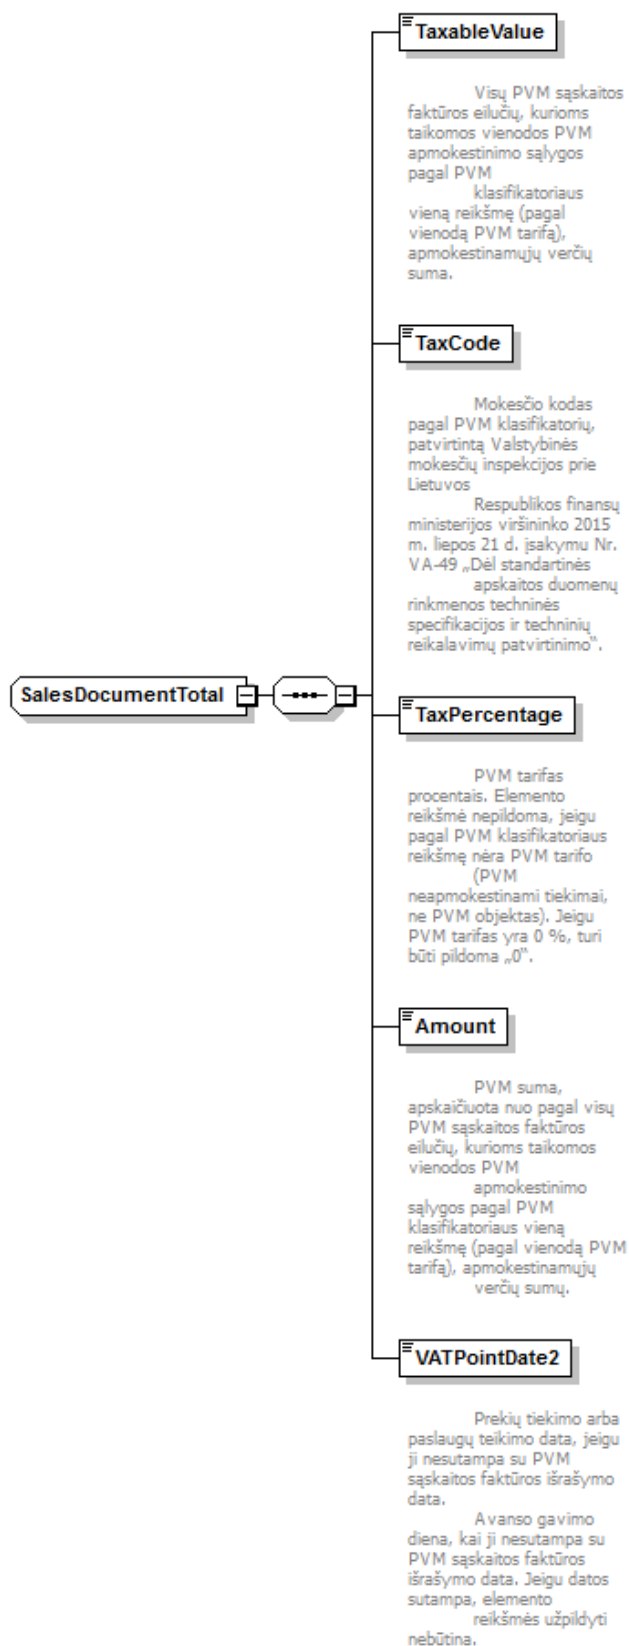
SalesDocumentTotal

TaxableValue

Visų PVM sąskaitos faktūros eilučių, kurioms taikomos vienodos PVM apmokestinimo sąlygos pagal PVM klasifikatoriaus vieną reikšmę (pagal vienodą PVM tarifą), apmokestinamųjų verčių suma.

TaxCode

Mokesčio kodas pagal PVM klasifikatorių, patvirtintą Valstybinės mokesčių inspekcijos prie Lietuvos Respublikos finansų ministerijos viršininko 2015 m. liepos 21 d. įsakymu Nr. VA-49 „Dėl standartinės apskaitos duomenų rinkmenos techninės specifikacijos ir techninių reikalavimų patvirtinimo".

TaxPercentage

PVM tarifas procentais. Elemento reikšmė nepildoma, jeigu pagal PVM klasifikatoriaus reikšmę nėra PVM tarifo (PVM neapmokestinami tiekimai, ne PVM objektas). Jeigu PVM tarifas yra 0 %, turi būti pildoma „0".

Amount

PVM suma, apskaičiuota nuo pagal visų PVM sąskaitos faktūros eilučių, kurioms taikomos vienodos PVM apmokestinimo sąlygos pagal PVM klasifikatoriaus vieną reikšmę (pagal vienodą PVM tarifą), apmokestinamųjų verčių sumų.

VATPointDate2

Prekių tiekimo arba paslaugų teikimo data, jeigu ji nesutampa su PVM sąskaitos faktūros išrašymo data.

Avanso gavimo diena, kai ji nesutampa su PVM sąskaitos faktūros išrašymo data. Jeigu datos sutampa, elemento reikšmės užpildyti nebūtina.